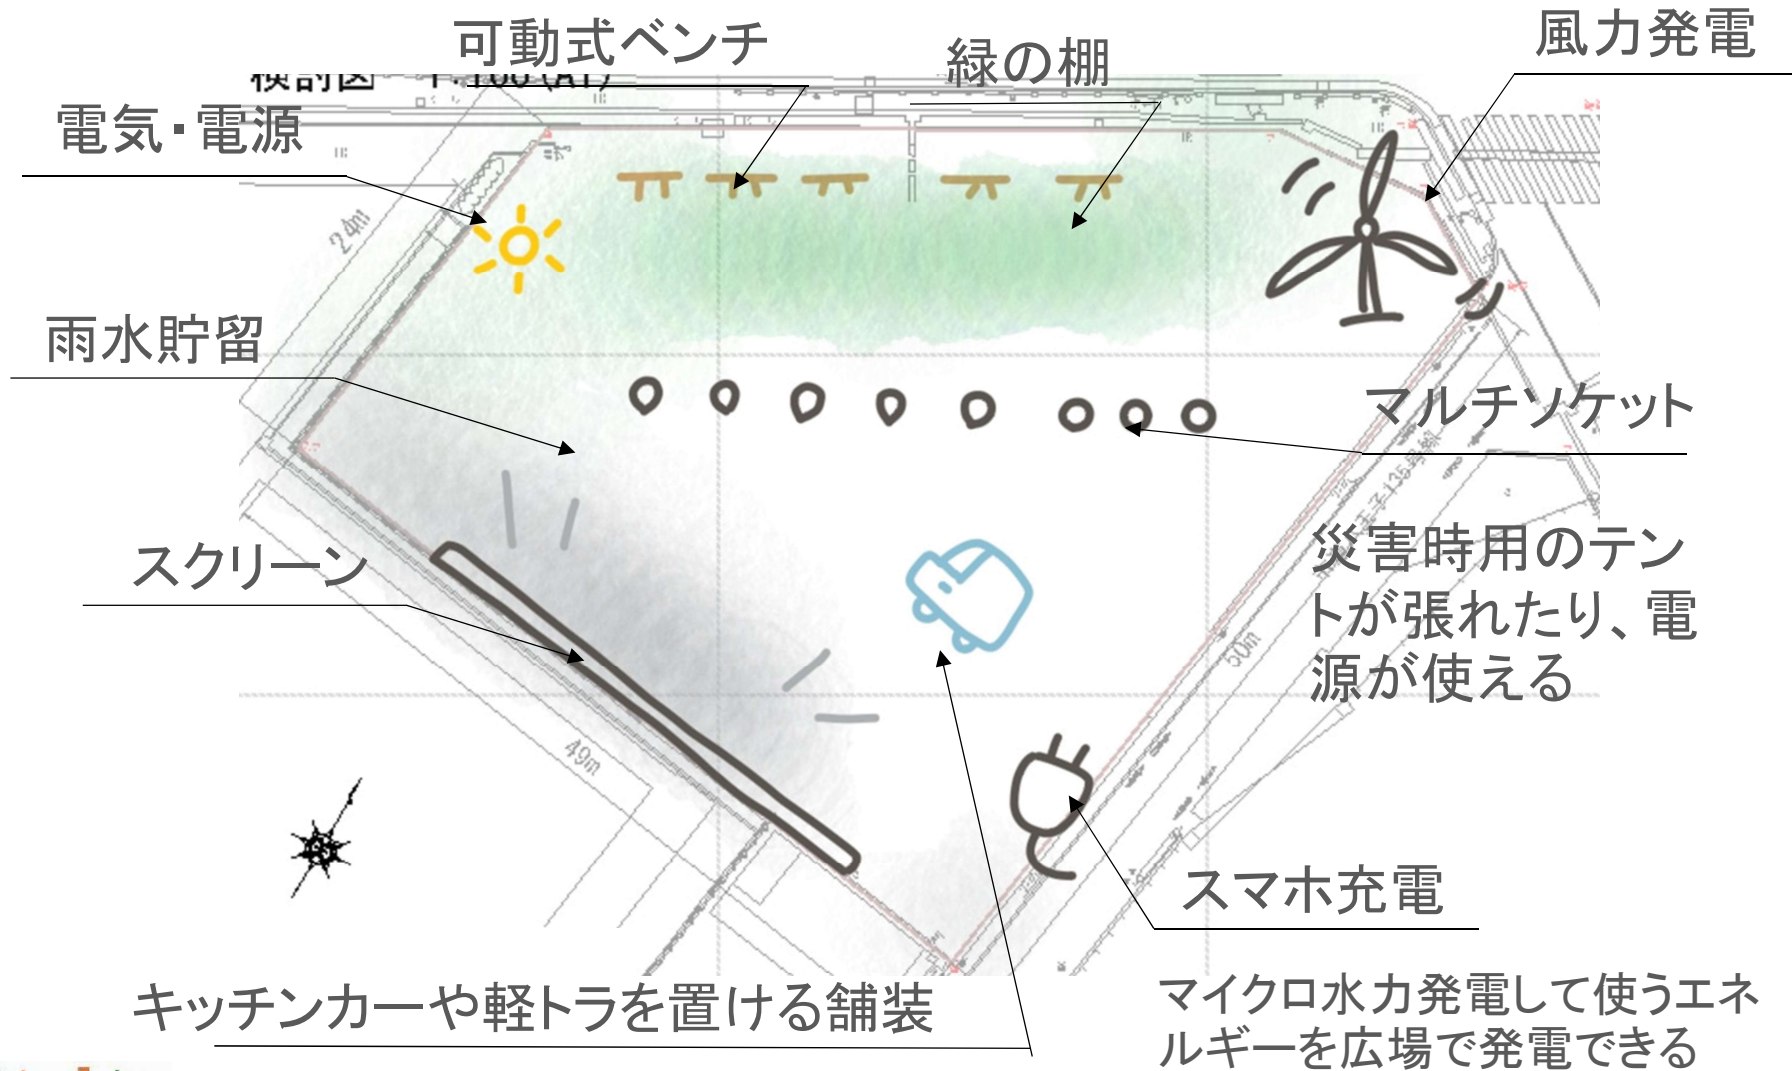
可動式ベンチ

緑の棚

風力発電

電気・電源

24m

雨水貯留

マルチソケット

スクリーン

災害時用のテントが張れたり、電源が使える

50m

49m

スマホ充電

キッチンカーや軽トラを置ける舗装

マイクロ水力発電して使うエネルギーを広場で発電できる